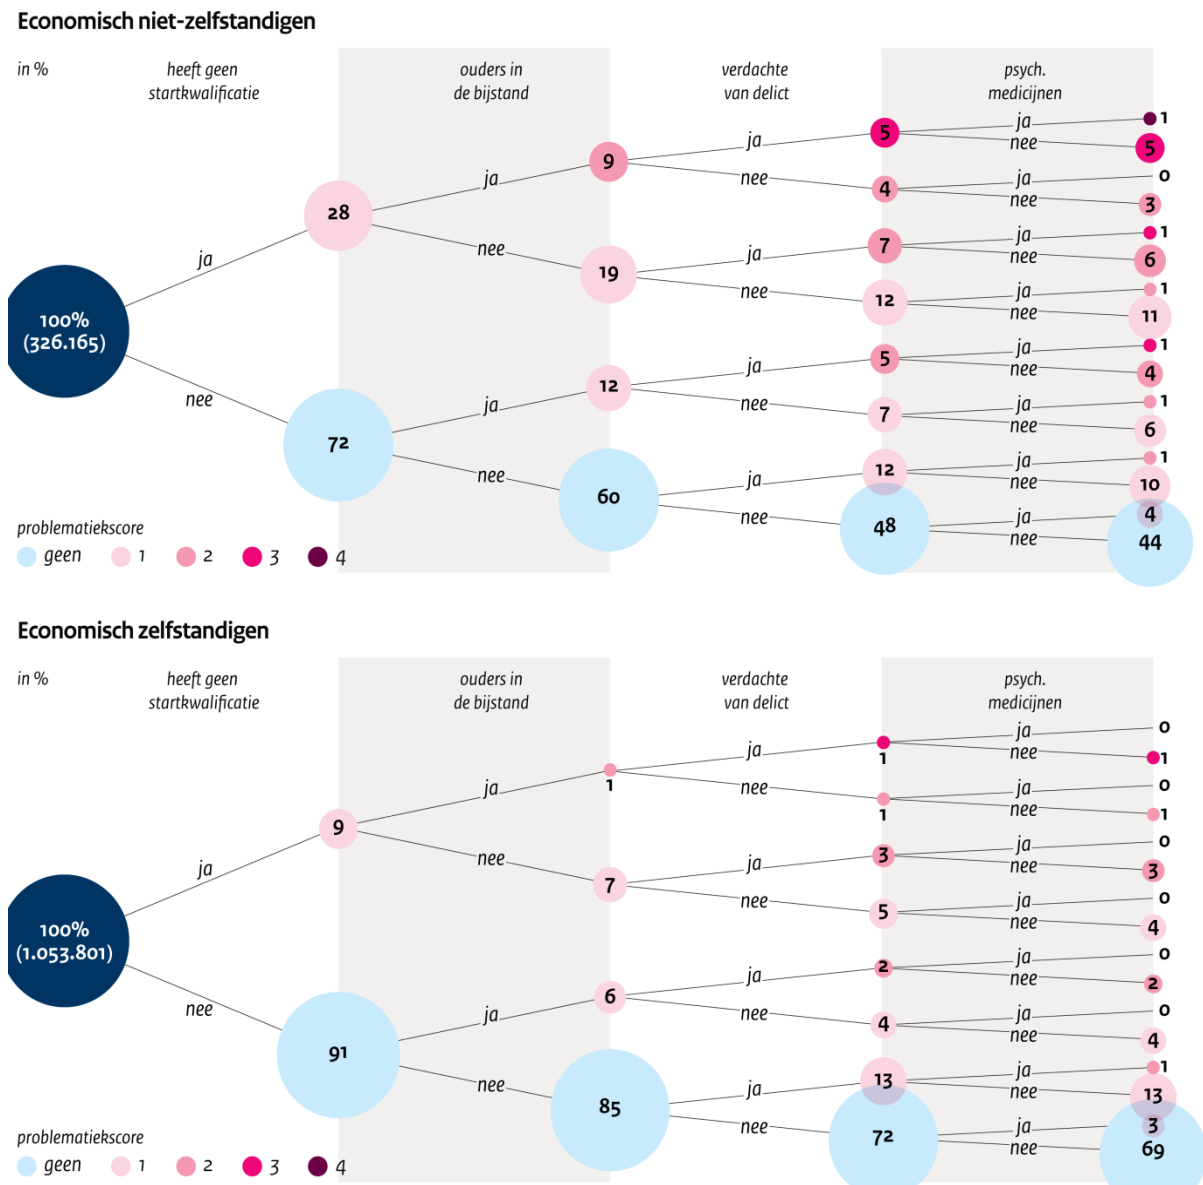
Economisch niet-zelfstandigen

in %

heeft geen startkwalificatie

ouders in de bijstand

verdachte van delict

psych. medicijnen

100% (326.165)

ja
nee

28
72

ja
nee
ja
nee

9
19
12
60

ja nee ja nee ja nee ja nee

5
4
7
12
5
7
12
48

ja nee ja nee ja nee ja nee ja nee ja nee ja nee ja nee

1
5
0
3
1
6
1
11
1
4
1
6
1
10
4
44

problematiekscore
geen 1 2 3 4

Economisch zelfstandigen

in %

heeft geen startkwalificatie

ouders in de bijstand

verdachte van delict

psych. medicijnen

100% (1.053.801)

ja
nee

9
91

ja
nee
ja
nee

1
7
6
85

ja nee ja nee ja nee ja nee

1
1
3
5
2
4
13
72

ja nee ja nee ja nee ja nee ja nee ja nee ja nee ja nee

0
1
0
1
0
3
0
4
0
2
0
4
1
13
3
69

problematiekscore
geen 1 2 3 4